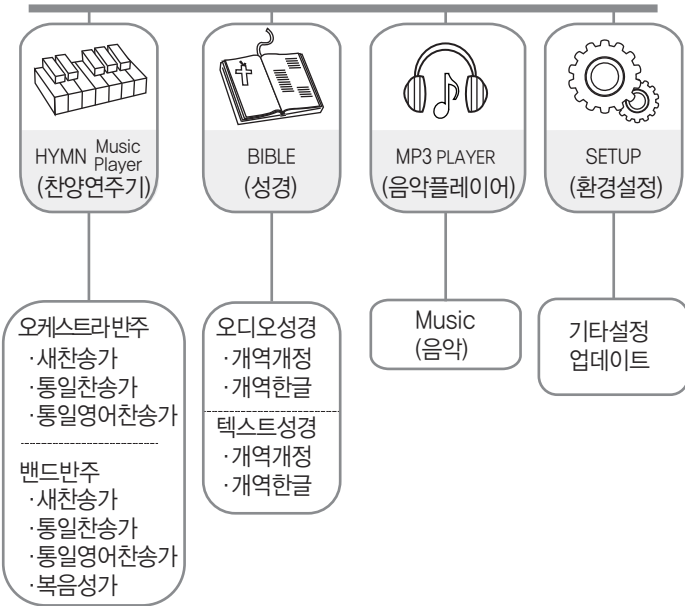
HYMN Music Player
(찬양연주기)

BIBLE
(성경)

MP3 PLAYER
(음악플레이어)

SETUP
(환경설정)

오케스트라반주
·새찬송가
·통일찬송가
·통일영어찬송가

밴드반주
·새찬송가
·통일찬송가
·통일영어찬송가
·복음성가

오디오성경
·개역개정
·개역한글

텍스트성경
·개역개정
·개역한글

Music
(음악)

기타설정
업데이트